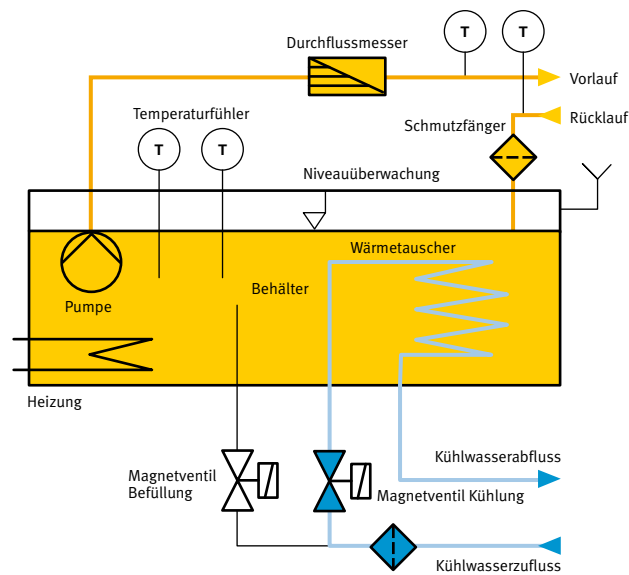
Durchflussmesser

T

T

Vorlauf

Rücklauf

Schmutzfänger

Temperaturfühler

T

T

Niveauüberwachung

Wärmetauscher

Pumpe

Behälter

Heizung

Magnetventil Befüllung

Magnetventil Kühlung

Kühlwasserabfluss

Kühlwasserzufluss